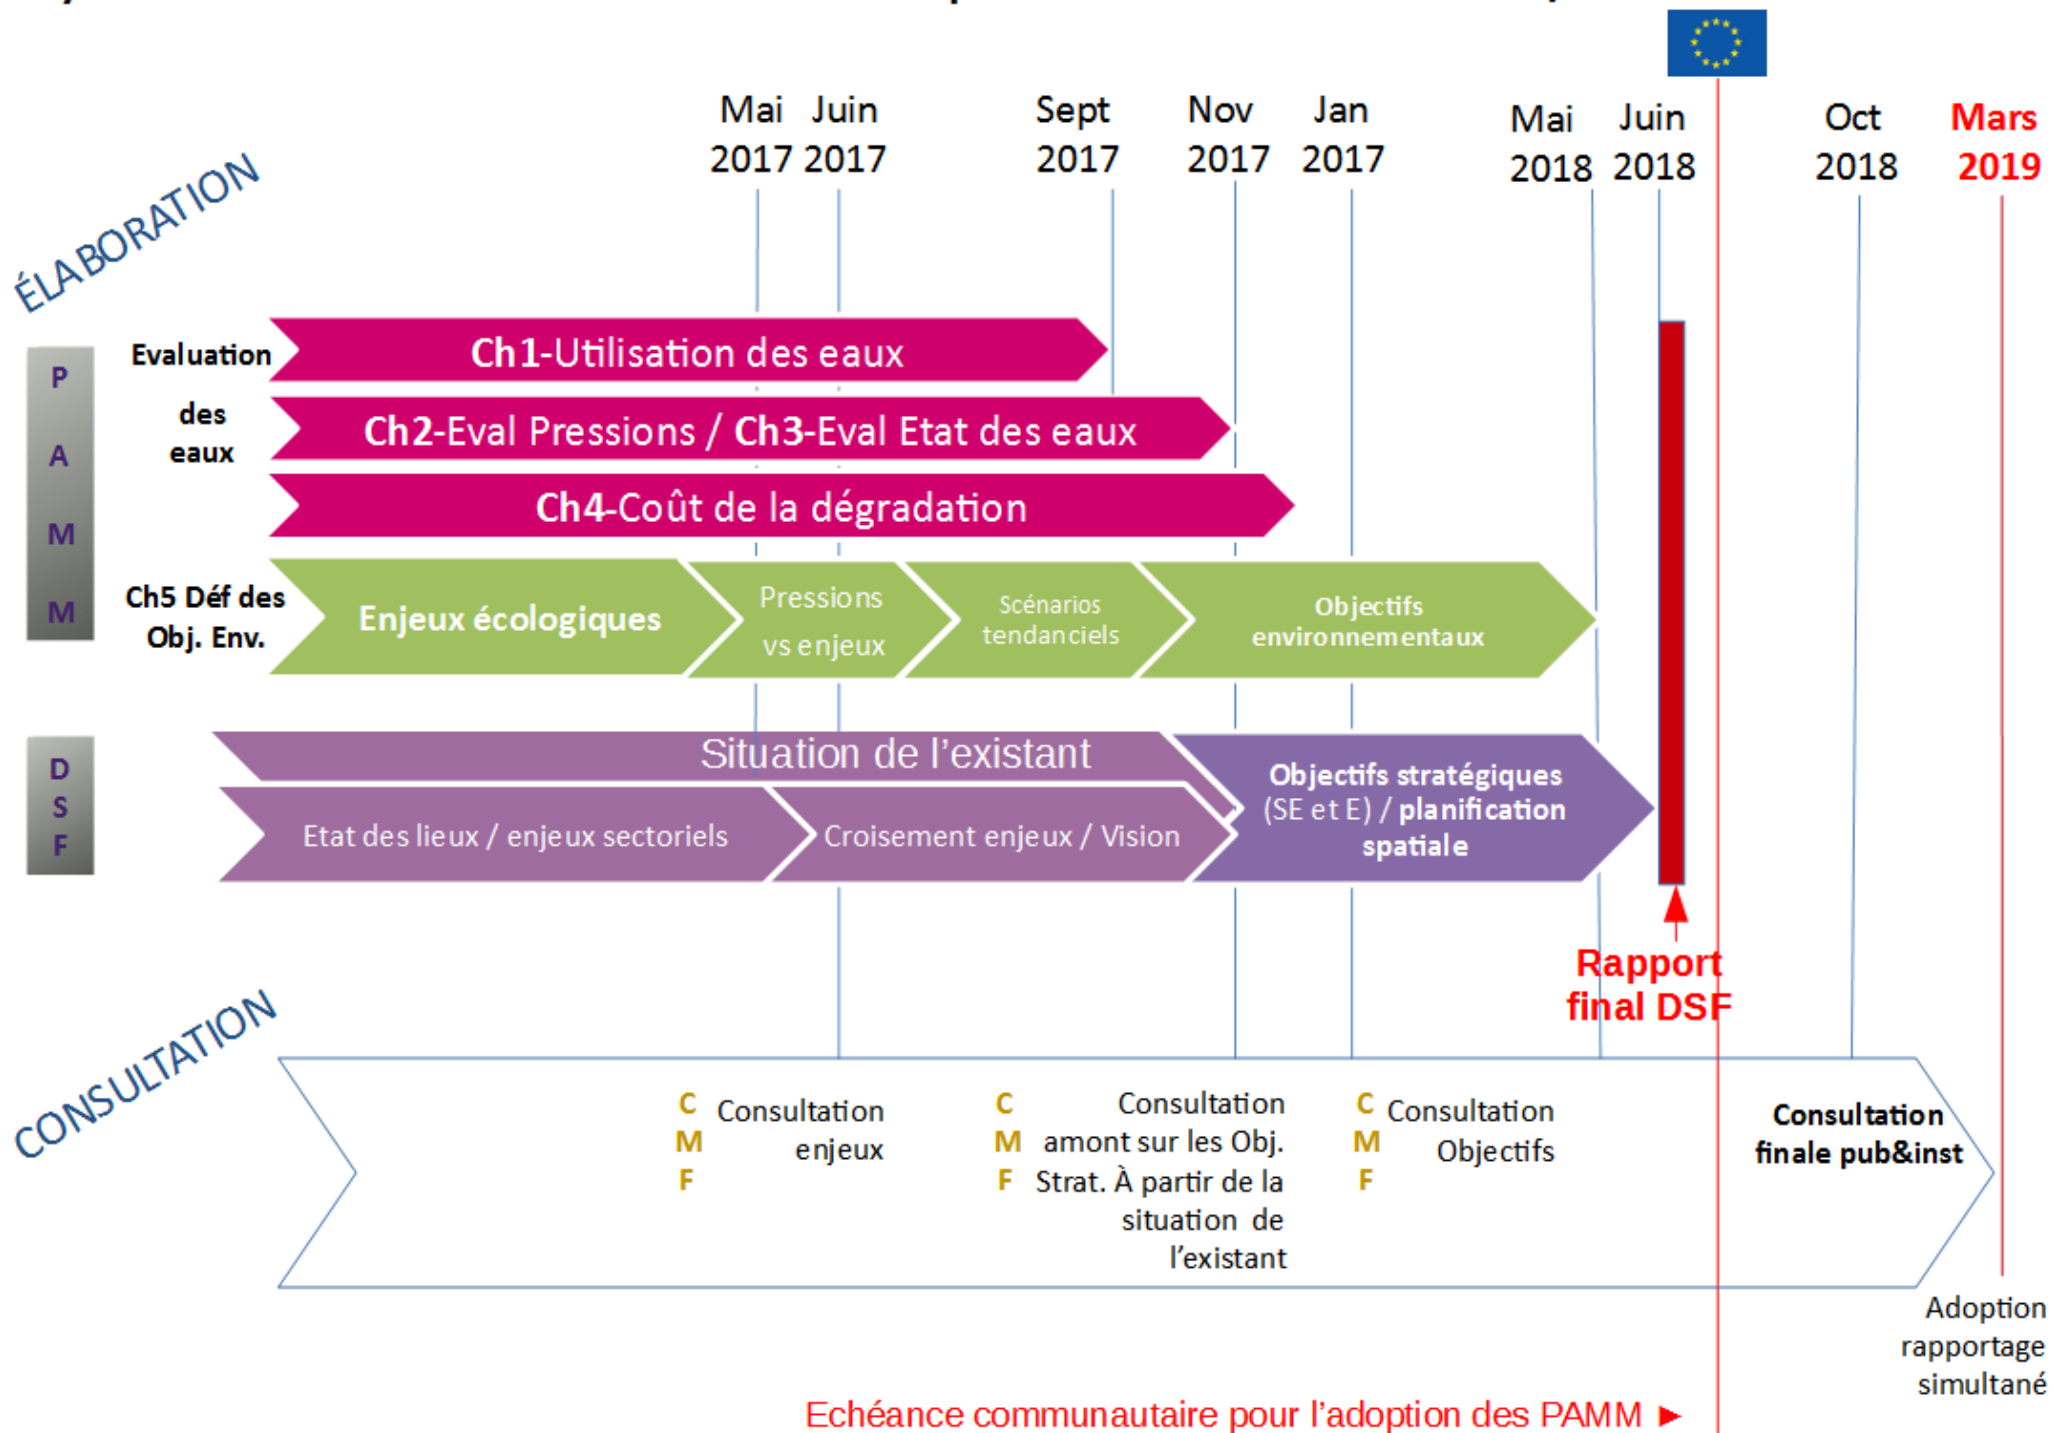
Mai 2017 Juin 2017 Sept 2017 Nov 2017 Jan 2017 Mai 2018 Juin 2018 Oct 2018 Mars 2019

ÉLABORATION

P A M M

Evaluation des eaux

Ch1-Utilisation des eaux

Ch2-Eval Pressions / Ch3-Eval Etat des eaux

Ch4-Coût de la dégradation

Ch5 Déf des Obj. Env.

Enjeux écologiques

Pressions vs enjeux

Scénarios tendanciels

Objectifs environnementaux

D S F

Situation de l'existant

Etat des lieux / enjeux sectoriels

Croisement enjeux / Vision

Objectifs stratégiques (SE et E) / planification spatiale

Rapport final DSF

CONSULTATION

C M F Consultation enjeux

C M F Consultation amont sur les Obj. Strat. À partir de la situation de l'existant

C M F Consultation Objectifs

Consultation finale pub&inst

Adoption rapportage simultané

Echéance communautaire pour l'adoption des PAMM ►